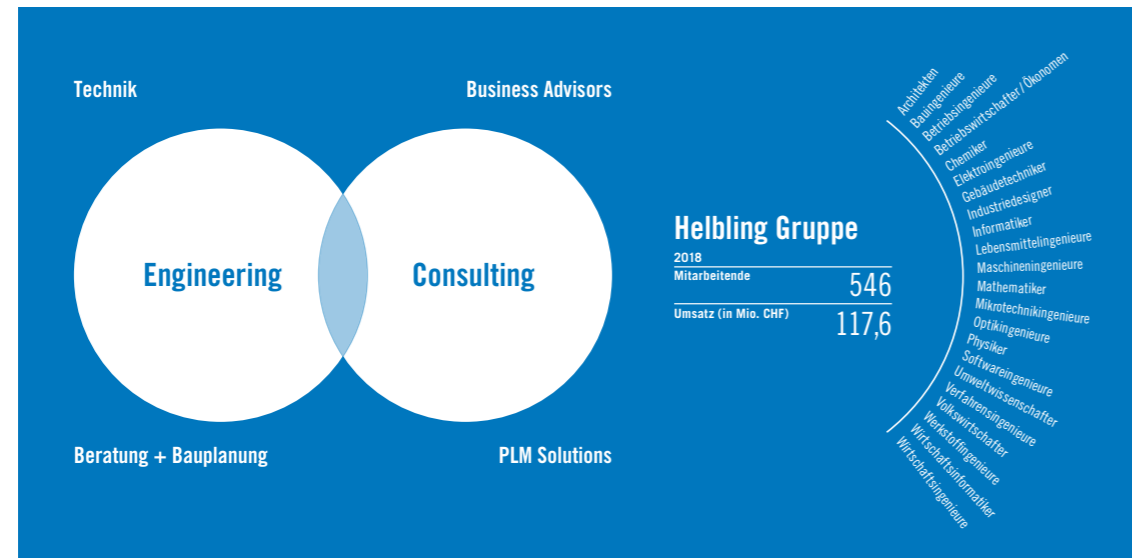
Technik

Business Advisors

Engineering

Consulting

Beratung + Bauplanung

PLM Solutions

Helbling Gruppe

2018

| | |
|---|---|
| Mitarbeitende | 546 |
| Umsatz (in Mio. CHF) | 117,6 |

Architekten
Bauingenieure
Betriebsingenieure
Betriebswirtschafter / Ökonomen
Chemiker
Elektroingenieure
Gebäudetechniker
Industriedesigner
Informatiker
Lebensmittelingenieure
Maschineningenieure
Mathematiker
Mikrotechnikingenieure
Optikingenieure
Physiker
Softwareingenieure
Umweltwissenschafter
Verfahrensingenieure
Volkswirtschafter
Werkstoffingenieure
Wirtschaftsinformatiker
Wirtschaftsingenieure